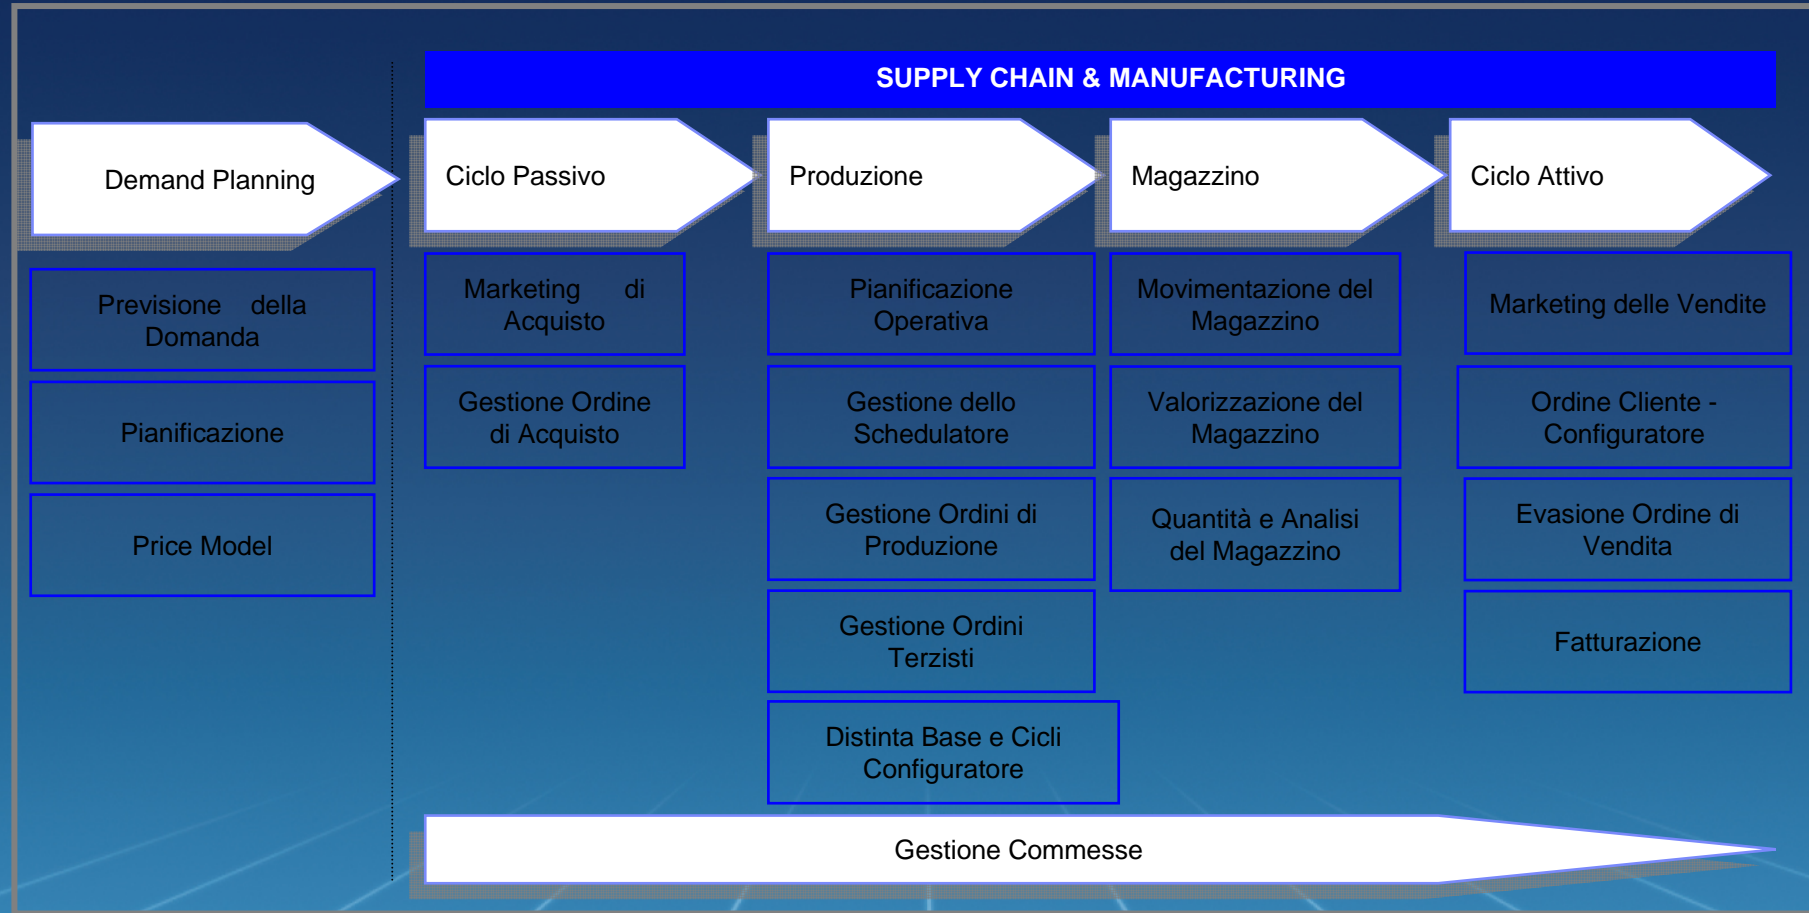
SUPPLY CHAIN & MANUFACTURING

Demand Planning

Previsione della Domanda

Pianificazione

Price Model

Ciclo Passivo

Marketing di Acquisto

Gestione Ordine di Acquisto

Produzione

Pianificazione Operativa

Gestione dello Schedulatore

Gestione Ordini di Produzione

Gestione Ordini Terzisti

Distinta Base e Cicli Configuratore

Magazzino

Movimentazione del Magazzino

Valorizzazione del Magazzino

Quantità e Analisi del Magazzino

Ciclo Attivo

Marketing delle Vendite

Ordine Cliente - Configuratore

Evasione Ordine di Vendita

Fatturazione

Gestione Commesse